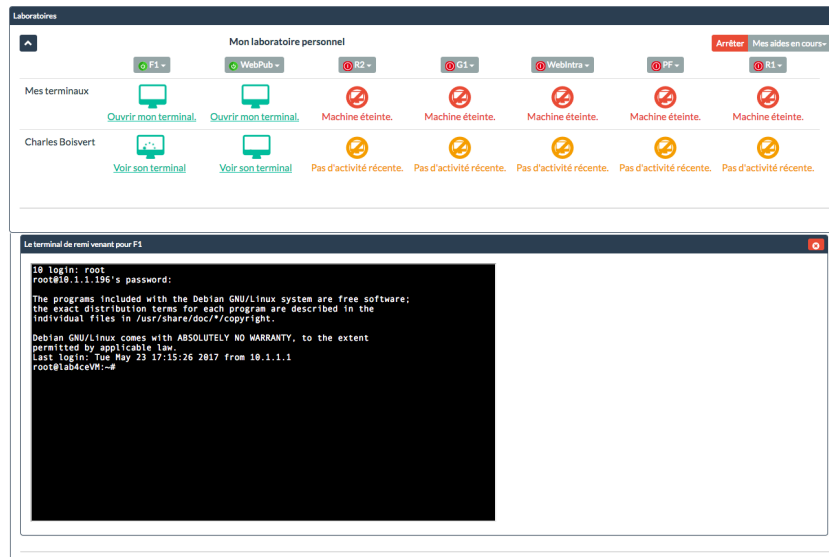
Laboratoires

Mon laboratoire personnel

Arrêter Mes aides en cours

F1 WebPub R2 G1 WebIntra PF R1

| | F1 | WebPub | R2 | G1 | WebIntra | PF | R1 |
|---|---|---|---|---|---|---|---|
| Mes terminaux | Ouvrir mon terminal. | Ouvrir mon terminal. | Machine éteinte. | Machine éteinte. | Machine éteinte. | Machine éteinte. | Machine éteinte. |
| Charles Boisvert | Voir son terminal | Voir son terminal | Pas d'activité récente. | Pas d'activité récente. | Pas d'activité récente. | Pas d'activité récente. | Pas d'activité récente. |

Le terminal de remi venant pour F1

10 login: root
root@10.1.1.196's password:

The programs included with the Debian GNU/Linux system are free software;
the exact distribution terms for each program are described in the
individual files in /usr/share/doc/*/copyright.

Debian GNU/Linux comes with ABSOLUTELY NO WARRANTY, to the extent
permitted by applicable law.
Last login: Tue May 23 17:15:26 2017 from 10.1.1.1
root@lab4ceVM:~#